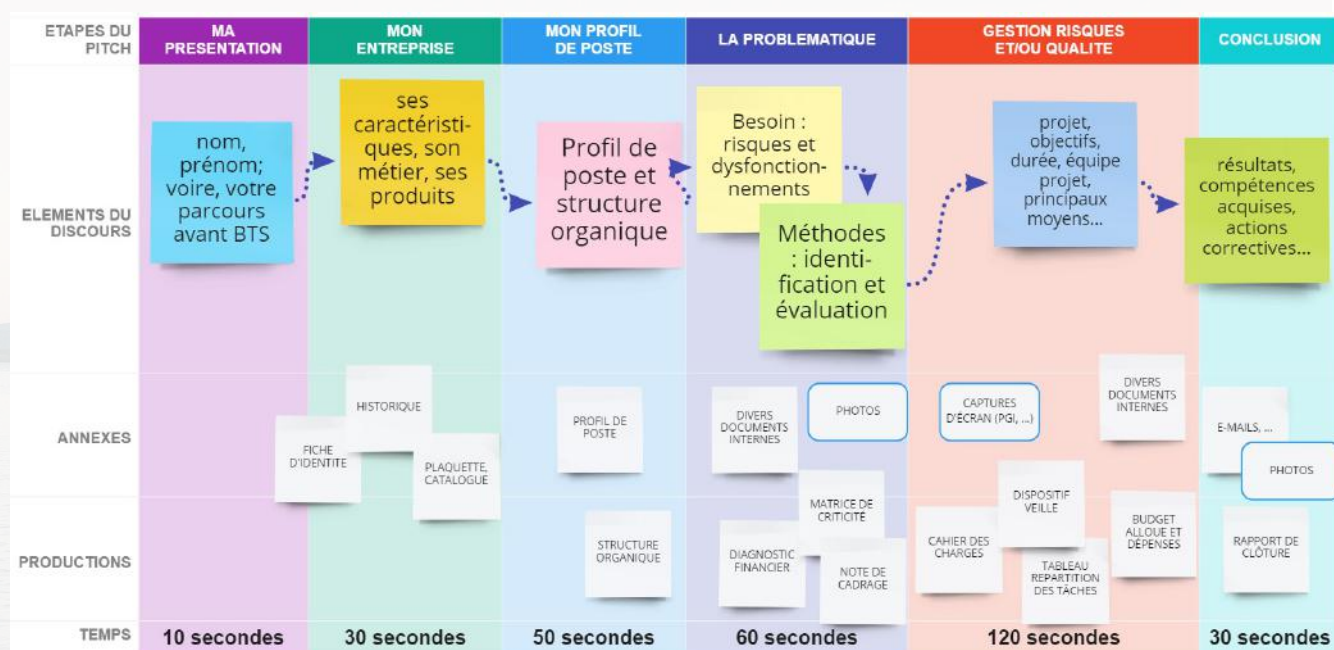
| ETAPES DU PITCH | MA PRESENTATION | MON ENTREPRISE | MON PROFIL DE POSTE | LA PROBLEMATIQUE | GESTION RISQUES ET/OU QUALITE | CONCLUSION |
|---|---|---|---|---|---|---|
| ELEMENTS DU DISCOURS | nom, prénom; voire, votre parcours avant BTS | ses caractéristiques, son métier, ses produits | Profil de poste et structure organique | Besoin : risques et dysfonctionnements / Méthodes : identification et évaluation | projet, objectifs, durée, équipe projet, principaux moyens... | résultats, compétences acquises, actions correctives... |
| ANNEXES | FICHE D'IDENTITE | HISTORIQUE / PLAQUETTE, CATALOGUE | PROFIL DE POSTE | DIVERS DOCUMENTS INTERNES / PHOTOS | CAPTURES D'ÉCRAN (PGI, ...) / DIVERS DOCUMENTS INTERNES | E-MAILS, ... / PHOTOS |
| PRODUCTIONS | | | STRUCTURE ORGANIQUE | MATRICE DE CRITICITE / DIAGNOSTIC FINANCIER / NOTE DE CADRAGE | DISPOSITIF VEILLE / CAHIER DES CHARGES / TABLEAU REPARTITION DES TÂCHES / BUDGET ALLOUE ET DEPENSES | RAPPORT DE CLÔTURE |
| TEMPS | 10 secondes | 30 secondes | 50 secondes | 60 secondes | 120 secondes | 30 secondes |